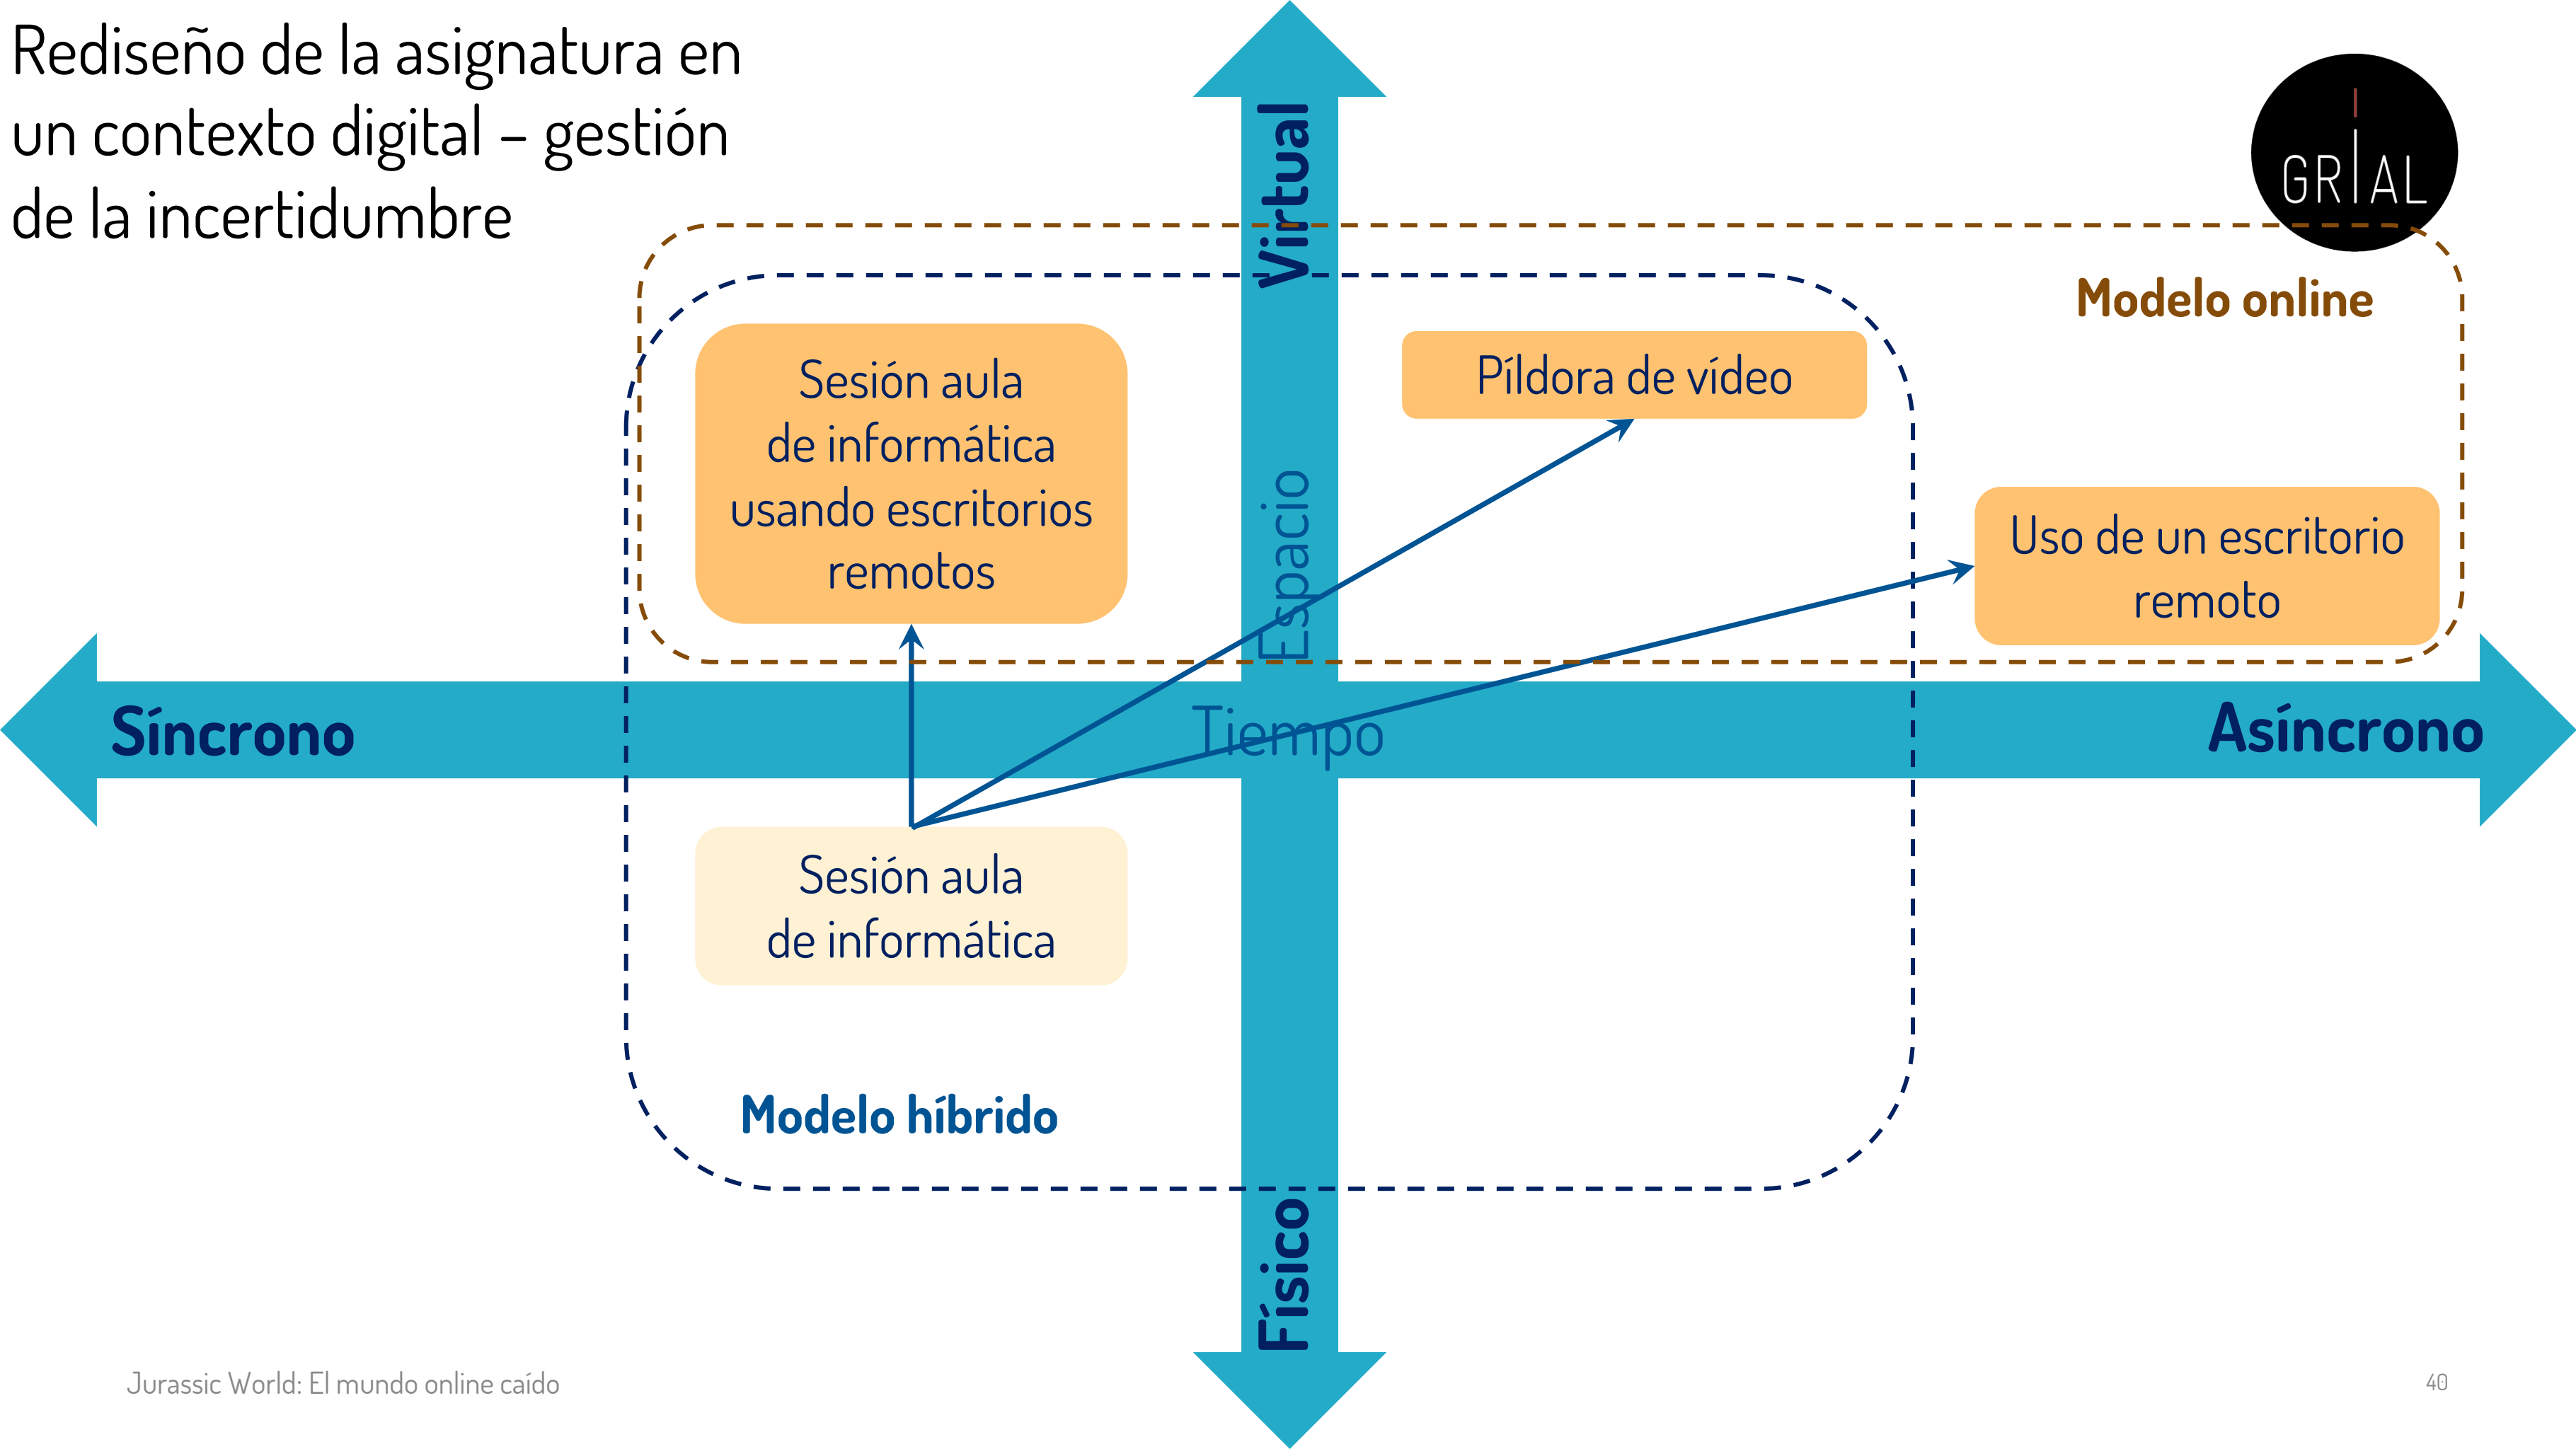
Rediseño de la asignatura en un contexto digital – gestión de la incertidumbre

GRIAL

Virtual

Modelo online

Sesión aula de informática usando escritorios remotos

Píldora de vídeo

Uso de un escritorio remoto

Espacio

Síncrono

Tiempo

Asíncrono

Sesión aula de informática

Modelo híbrido

Físico

Jurassic World: El mundo online caído

40